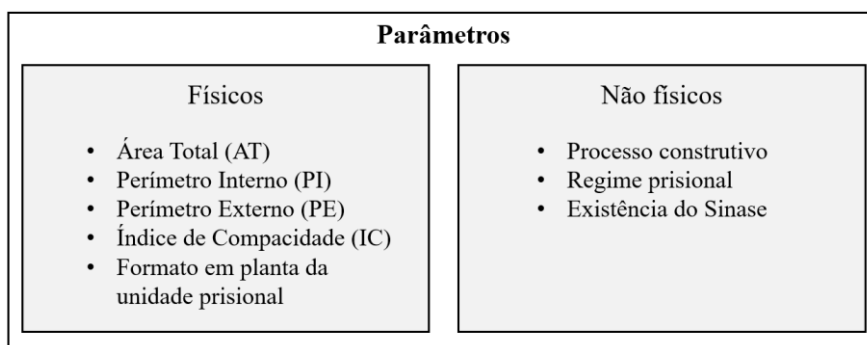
Parâmetros

Físicos

- Área Total (AT)
- Perímetro Interno (PI)
- Perímetro Externo (PE)
- Índice de Compacidade (IC)
- Formato em planta da unidade prisional

Não físicos

- Processo construtivo
- Regime prisional
- Existência do Sinase